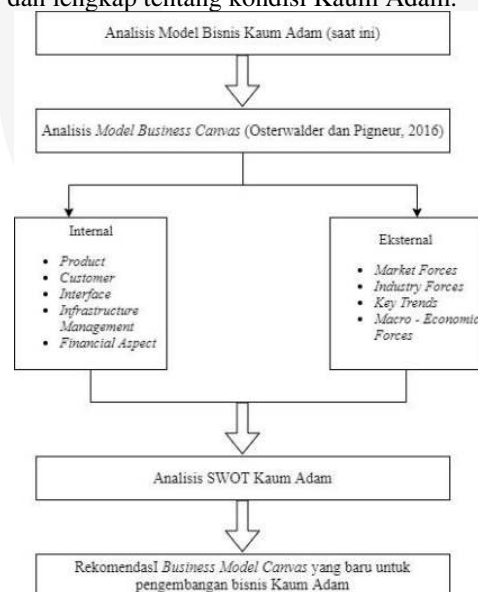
dan lengkap tentang kondisi Kaum Adam.

Analisis Model Bisnis Kaum Adam (saat ini)

Analisis *Model Business Canvas* (Osterwalder dan Pigneur, 2016)

Internal

- *Product*
- *Customer*
- *Interface*
- *Infrastructure Management*
- *Financial Aspect*

Eksternal

- *Market Forces*
- *Industry Forces*
- *Key Trends*
- *Macro - Economic Forces*

Analisis SWOT Kaum Adam

RekomendasI *Business Model Canvas* yang baru untuk pengembangan bisnis Kaum Adam